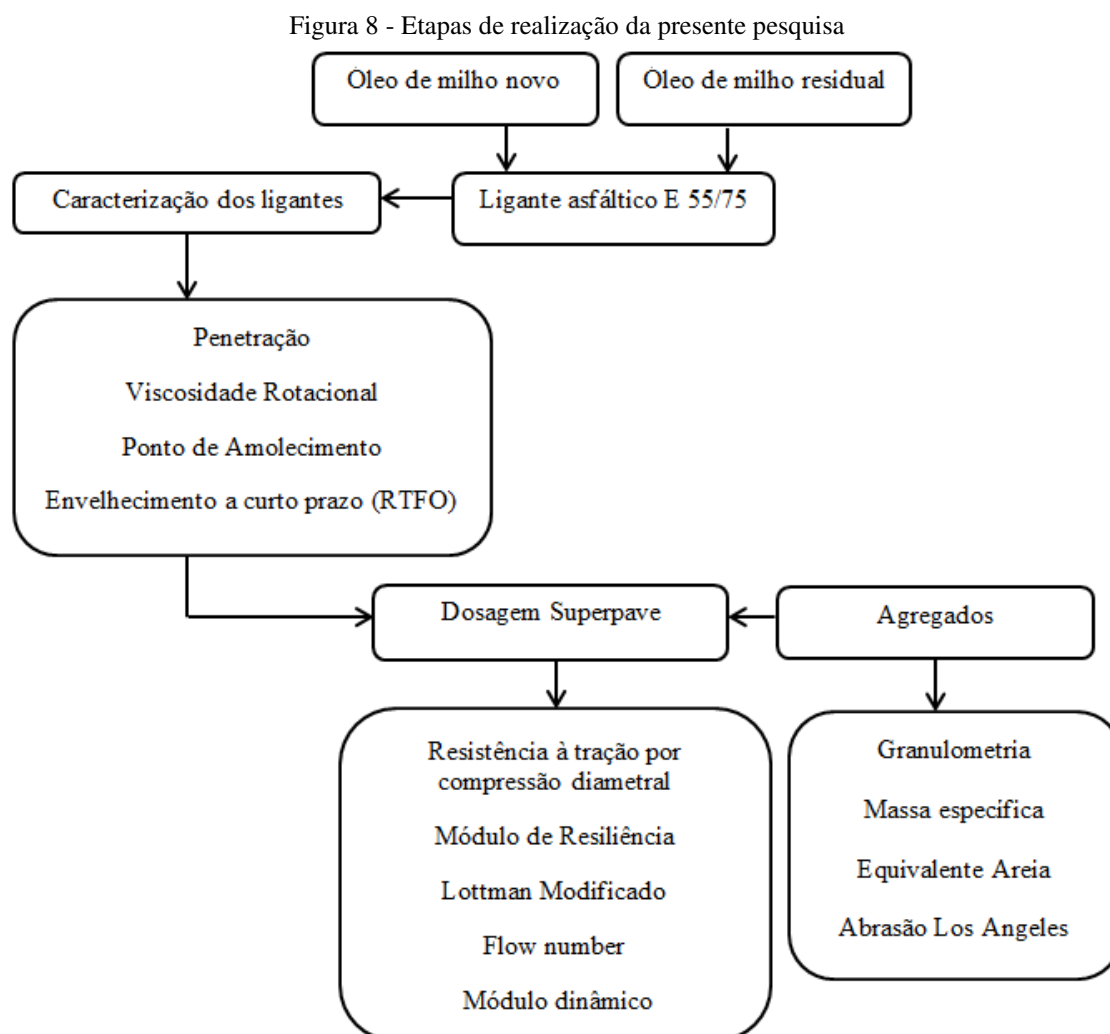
Figura 8 - Etapas de realização da presente pesquisa

Óleo de milho novo

Óleo de milho residual

Caracterização dos ligantes

Ligante asfáltico E 55/75

Penetração

Viscosidade Rotacional

Ponto de Amolecimento

Envelhecimento a curto prazo (RTFO)

Dosagem Superpave

Agregados

Resistência à tração por compressão diametral

Módulo de Resiliência

Lottman Modificado

Flow number

Módulo dinâmico

Granulometria

Massa especifica

Equivalente Areia

Abrasão Los Angeles